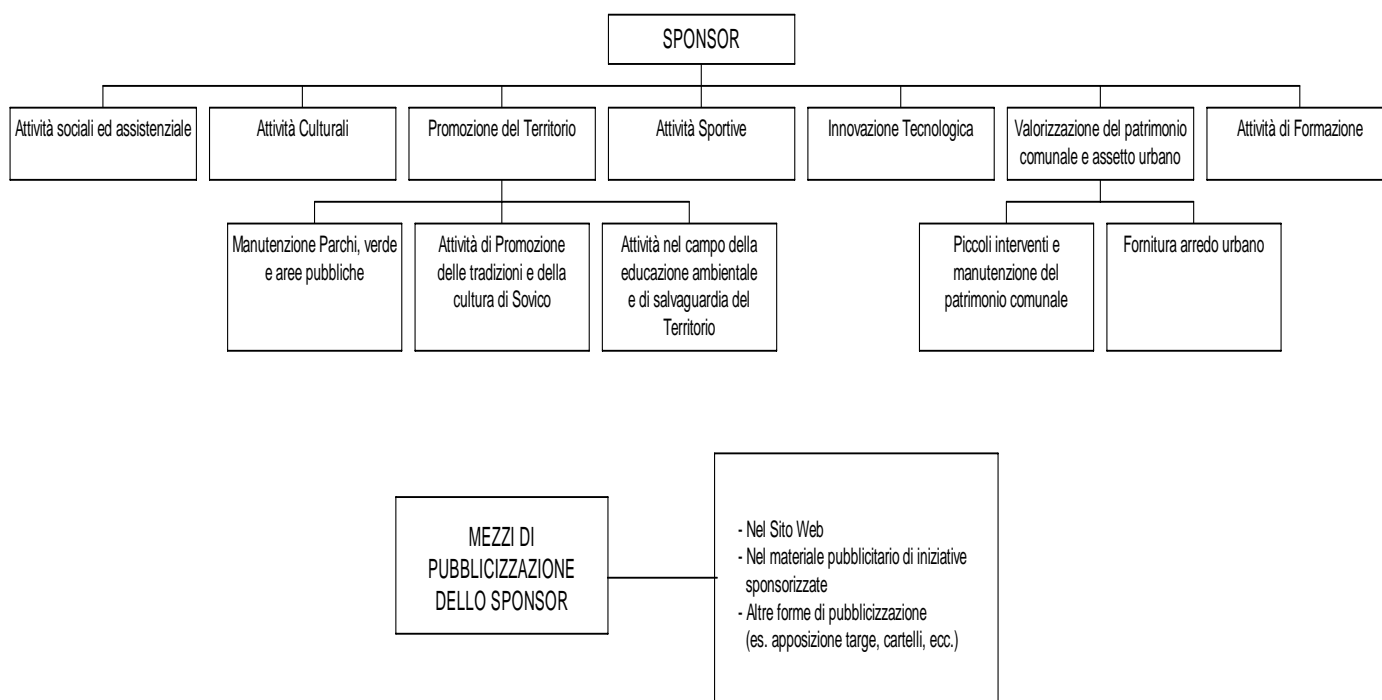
SPONSOR

Attività sociali ed assistenziale

Attività Culturali

Promozione del Territorio

Attività Sportive

Innovazione Tecnologica

Valorizzazione del patrimonio comunale e assetto urbano

Attività di Formazione

Manutenzione Parchi, verde e aree pubbliche

Attività di Promozione delle tradizioni e della cultura di Sovico

Attività nel campo della educazione ambientale e di salvaguardia del Territorio

Piccoli interventi e manutenzione del patrimonio comunale

Fornitura arredo urbano

MEZZI DI PUBBLICIZZAZIONE DELLO SPONSOR

- Nel Sito Web
- Nel materiale pubblicitario di iniziative sponsorizzate
- Altre forme di pubblicizzazione (es. apposizione targe, cartelli, ecc.)